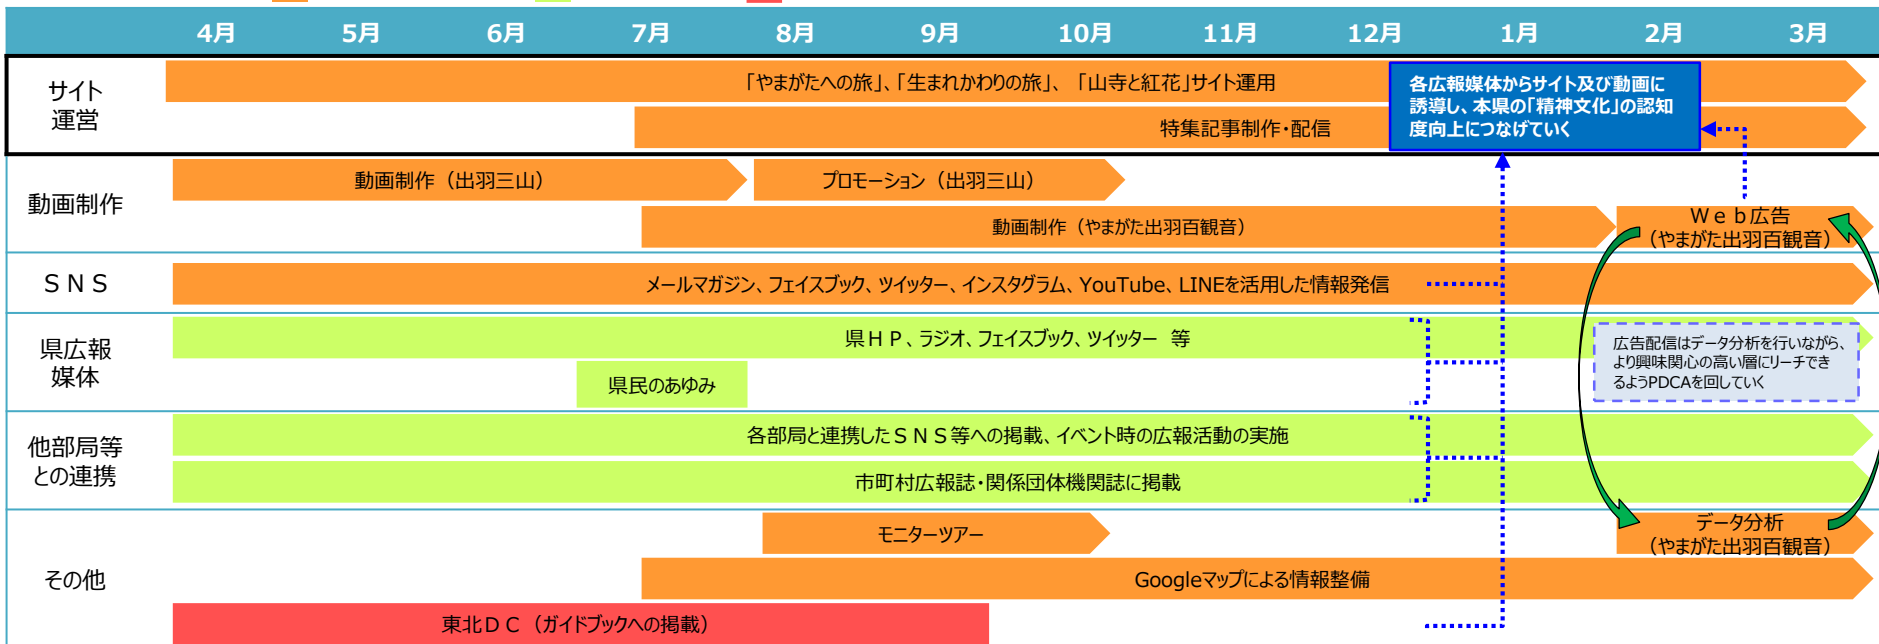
4月 5月 6月 7月 8月 9月 10月 11月 12月 1月 2月 3月

サイト運営

「やまがたへの旅」、「生まれかわりの旅」、「山寺と紅花」サイト運用

各広報媒体からサイト及び動画に誘導し、本県の「精神文化」の認知度向上につなげていく

特集記事制作・配信

動画制作

動画制作（出羽三山）

プロモーション（出羽三山）

動画制作（やまがた出羽百観音）

Ｗｅｂ広告（やまがた出羽百観音）

ＳＮＳ

メールマガジン、フェイスブック、ツイッター、インスタグラム、YouTube、LINEを活用した情報発信

県広報媒体

県ＨＰ、ラジオ、フェイスブック、ツイッター　等

広告配信はデータ分析を行いながら、より興味関心の高い層にリーチできるようPDCAを回していく

県民のあゆみ

他部局等との連携

各部局と連携したＳＮＳ等への掲載、イベント時の広報活動の実施

市町村広報誌・関係団体機関誌に掲載

その他

モニターツアー

データ分析（やまがた出羽百観音）

Googleマップによる情報整備

東北ＤＣ（ガイドブックへの掲載）